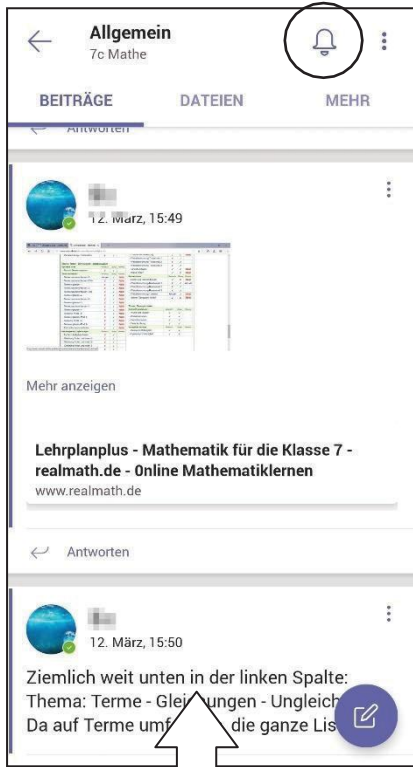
Allgemein
7c Mathe

BEITRÄGE DATEIEN MEHR

Antworten

12. März, 15:49

Mehr anzeigen

Lehrplanplus - Mathematik für die Klasse 7 - realmath.de - 0nline Mathematiklernen
www.realmath.de

Antworten

12. März, 15:50

Ziemlich weit unten in der linken Spalte: Thema: Terme - Glei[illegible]ungen - Ungleich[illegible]
Da auf Terme um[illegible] die ganze Lis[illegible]